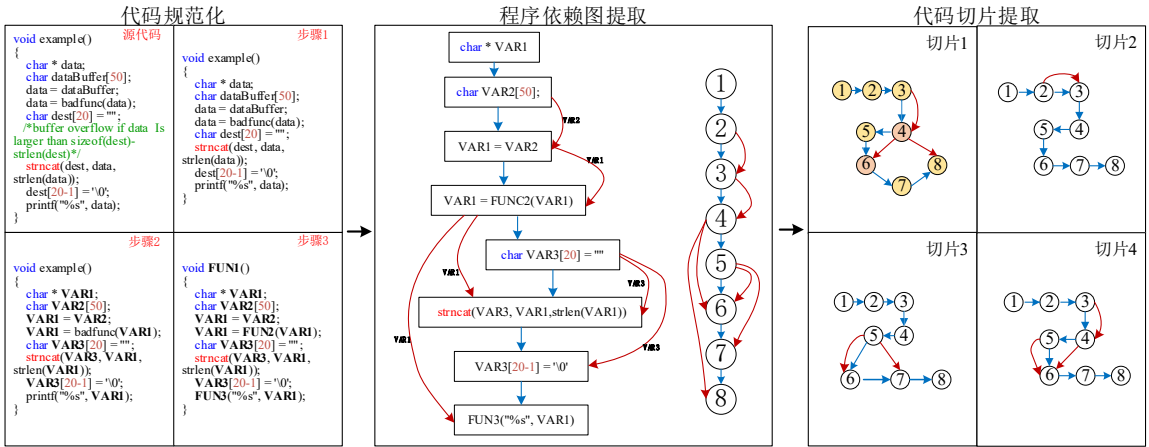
代码规范化

源代码

void example()
{
char * data;
char dataBuffer[50];
data = dataBuffer;
data = badfunc(data);
char dest[20] = "";
/*buffer overflow if data Is larger than sizeof(dest)-strlen(dest)*/
strncat(dest, data, strlen(data));
dest[20-1] = '\0';
printf("%s", data);
}

步骤1

void example()
{
char * data;
char dataBuffer[50];
data = dataBuffer;
data = badfunc(data);
char dest[20] = "";
strncat(dest, data, strlen(data));
dest[20-1] = '\0';
printf("%s", data);
}

步骤2

void example()
{
char * VAR1;
char VAR2[50];
VAR1 = VAR2;
VAR1 = badfunc(VAR1);
char VAR3[20] = "";
strncat(VAR3, VAR1, strlen(VAR1));
VAR3[20-1] = '\0';
printf("%s", VAR1);
}

步骤3

void FUN1()
{
char * VAR1;
char VAR2[50];
VAR1 = VAR2;
VAR1 = FUN2(VAR1);
char VAR3[20] = "";
strncat(VAR3, VAR1, strlen(VAR1));
VAR3[20-1] = '\0';
FUN3("%s", VAR1);
}

程序依赖图提取

char * VAR1
char VAR2[50];
VAR2
VAR1 = VAR2
VAR1
VAR1 = FUNC2(VAR1)
char VAR3[20] = ""
VAR1
VAR3
strncat(VAR3, VAR1,strlen(VAR1))
VAR1
VAR3
VAR3[20-1] = '\0'
FUN3("%s", VAR1)

1
2
3
4
5
6
7
8

代码切片提取

切片1
1 2 3 4 5 6 7 8

切片2
1 2 3 4 5 6 7 8

切片3
1 2 3 4 5 6 7 8

切片4
1 2 3 4 5 6 7 8